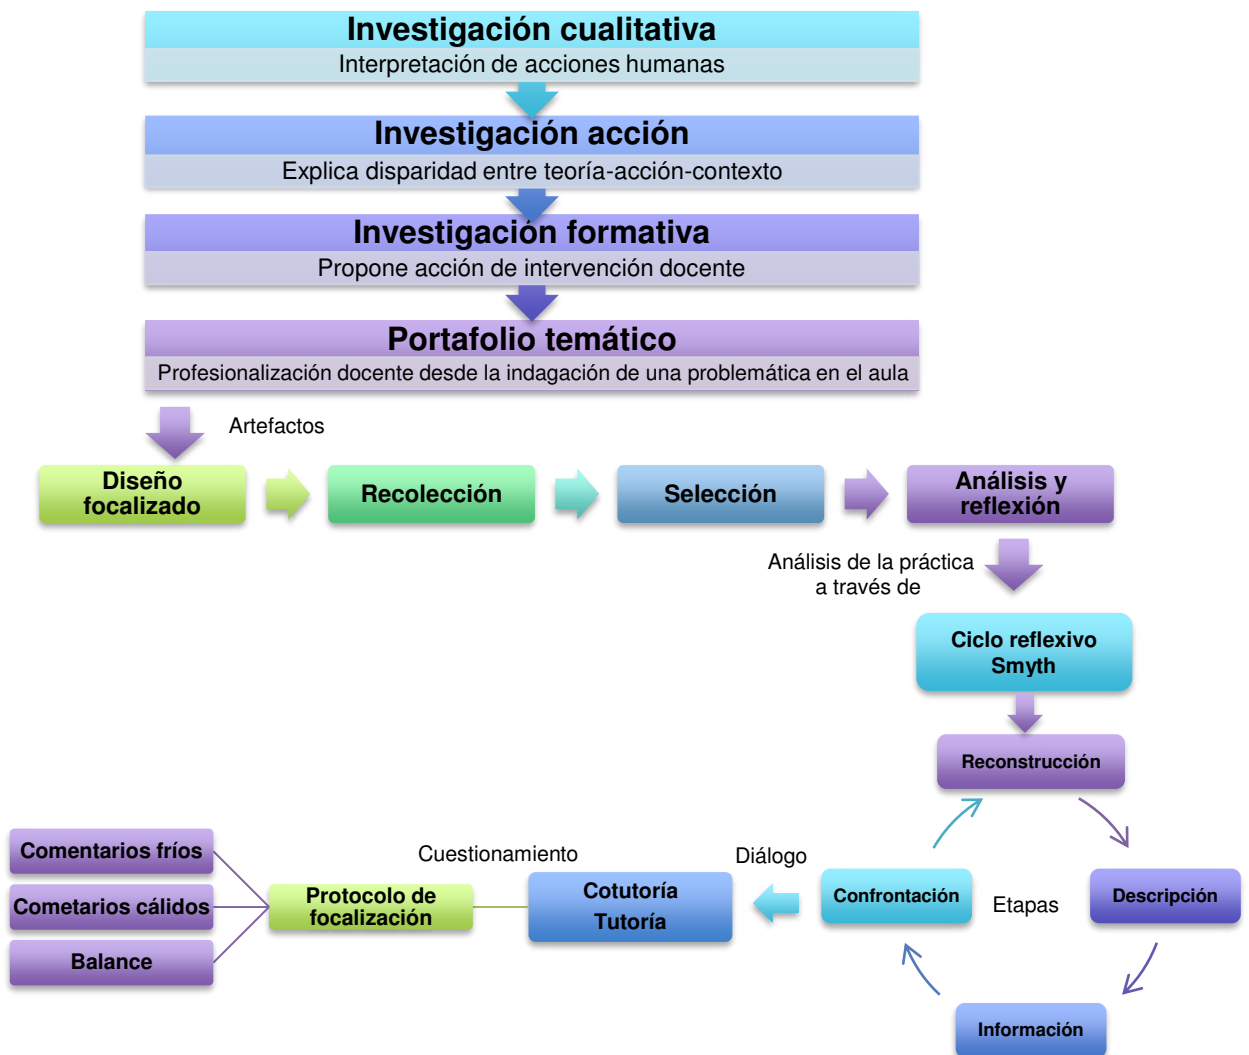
Investigación cualitativa
Interpretación de acciones humanas

Investigación acción
Explica disparidad entre teoría-acción-contexto

Investigación formativa
Propone acción de intervención docente

Portafolio temático
Profesionalización docente desde la indagación de una problemática en el aula

Artefactos

Diseño focalizado

Recolección

Selección

Análisis y reflexión

Análisis de la práctica a través de

Ciclo reflexivo Smyth

Reconstrucción

Descripción

Información

Confrontación

Etapas

Diálogo

Cotutoría Tutoría

Cuestionamiento

Protocolo de focalización

Comentarios fríos

Cometarios cálidos

Balance